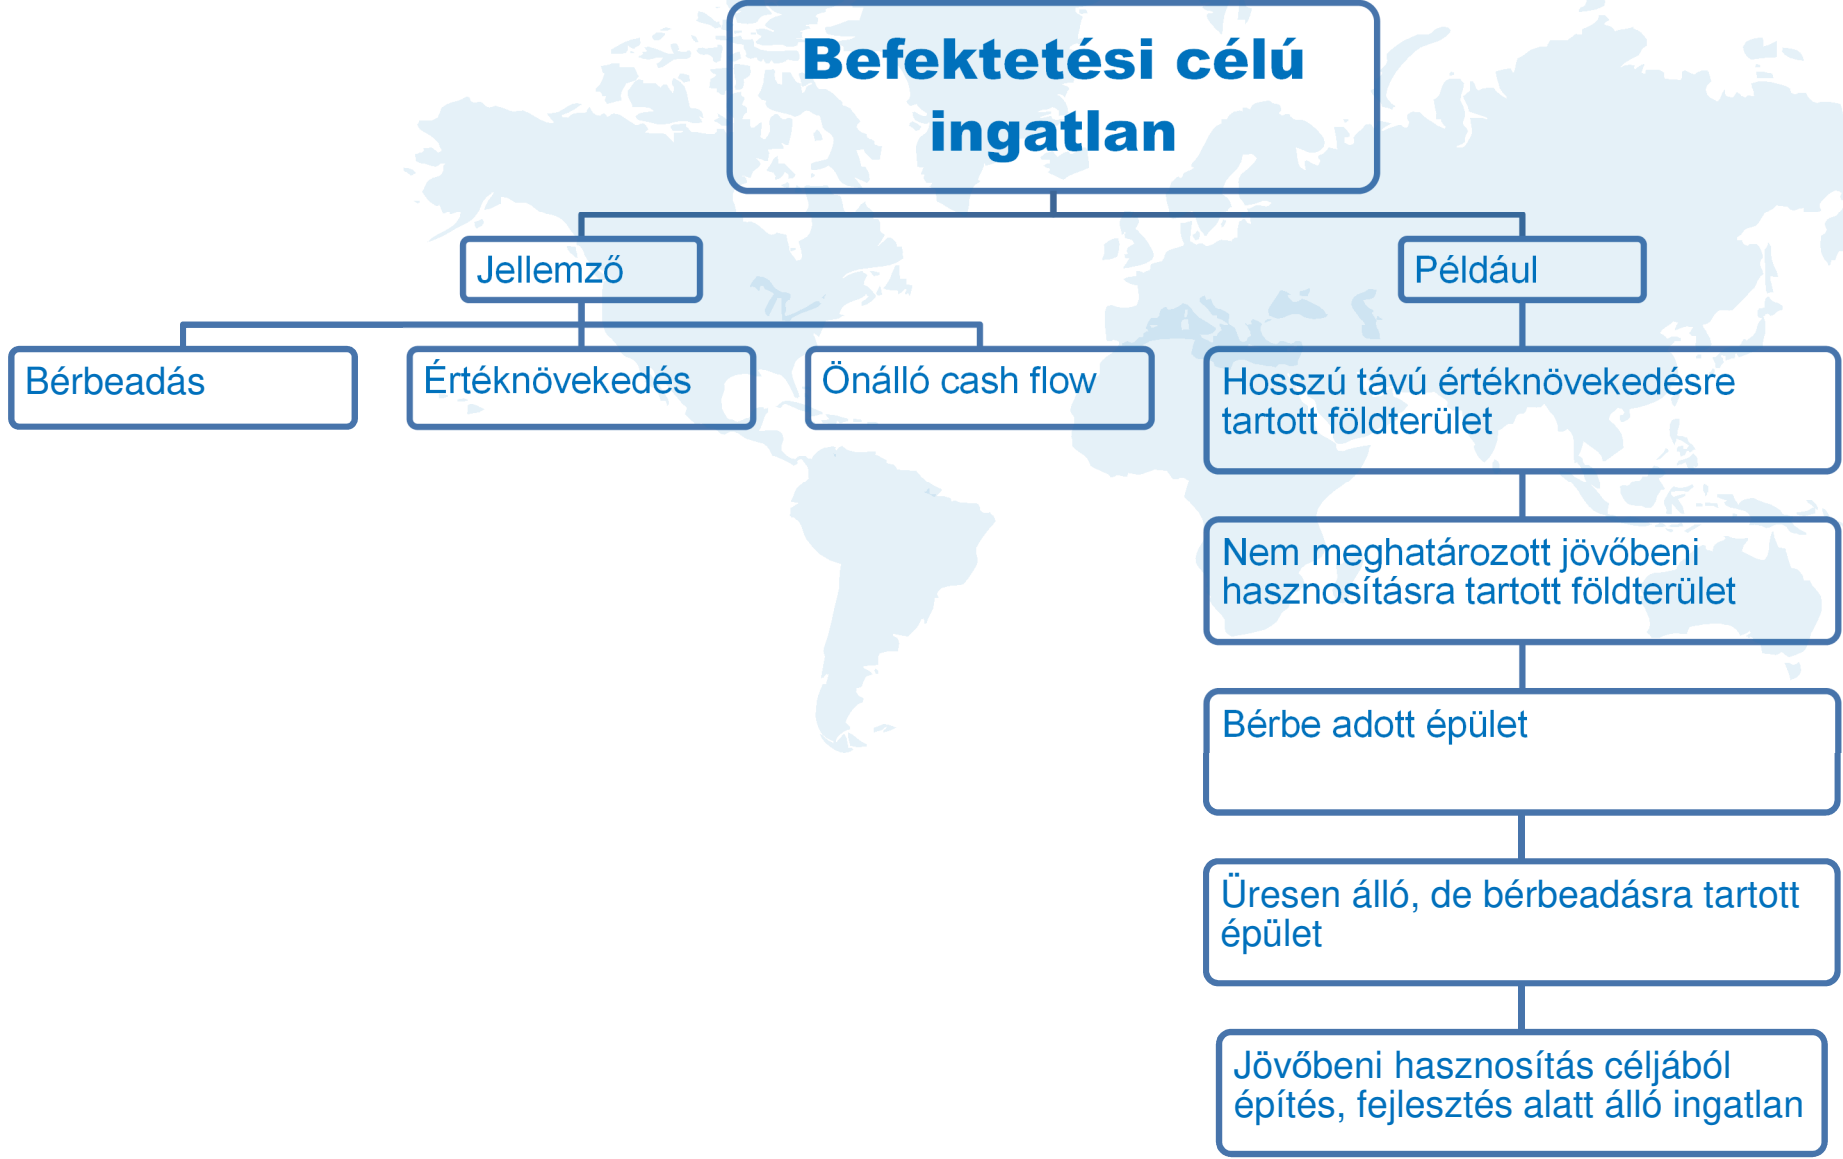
Befektetési célú ingatlan

Jellemző

Bérbeadás

Értéknövekedés

Önálló cash flow

Például

Hosszú távú értéknövekedésre tartott földterület

Nem meghatározott jövőbeni hasznosításra tartott földterület

Bérbe adott épület

Üresen álló, de bérbeadásra tartott épület

Jövőbeni hasznosítás céljából építés, fejlesztés alatt álló ingatlan